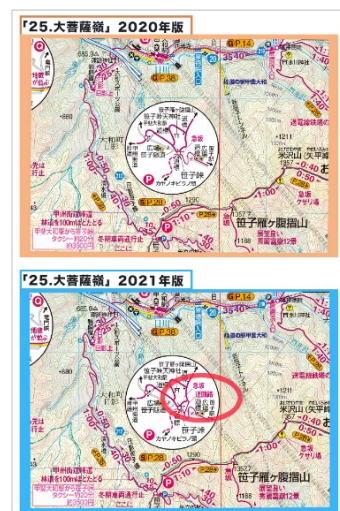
「25.大菩薩嶺」2020年版

P.14
P.36
P.28
笹子峠
急坂
米沢山（矢平山）
笹子雁ヶ腹摺山
甲州街道林道
林道を100m以上ない
冬期車両通行止
タクシー約30分
1:10
0:20
0:50
1:00
1:30
1358
1188
1211
1357

「25.大菩薩嶺」2021年版

P.14
P.36
P.28
笹子峠
急坂
米沢山（矢平山）
笹子雁ヶ腹摺山
甲州街道林道
林道を100m以上ない
冬期車両通行止
タクシー約30分
1:10
0:20
0:50
1:00
1:30
1358
1188
1211
1357